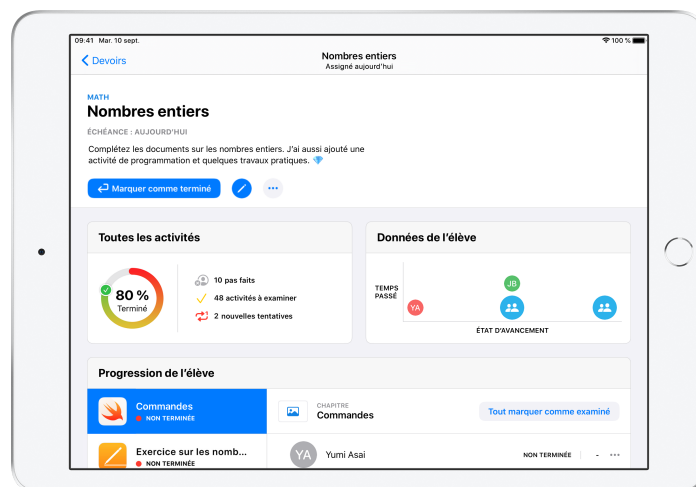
09:41 Mar. 10 sept.

100 %

Devoirs

Nombres entiers
Assigné aujourd'hui

MATH

Nombres entiers

ÉCHÉANCE : AUJOURD'HUI

Complétez les documents sur les nombres entiers. J'ai aussi ajouté une activité de programmation et quelques travaux pratiques.

Marquer comme terminé

Toutes les activités

80 %
Terminé

10 pas faits

48 activités à examiner

2 nouvelles tentatives

Données de l'élève

TEMPS PASSÉ

JB

YA

ÉTAT D'AVANCEMENT

Progression de l'élève

Commandes
NON TERMINÉE

Exercice sur les nomb...
NON TERMINÉE

CHAPITRE
Commandes

Tout marquer comme examiné

YA Yumi Asai

NON TERMINÉE

-